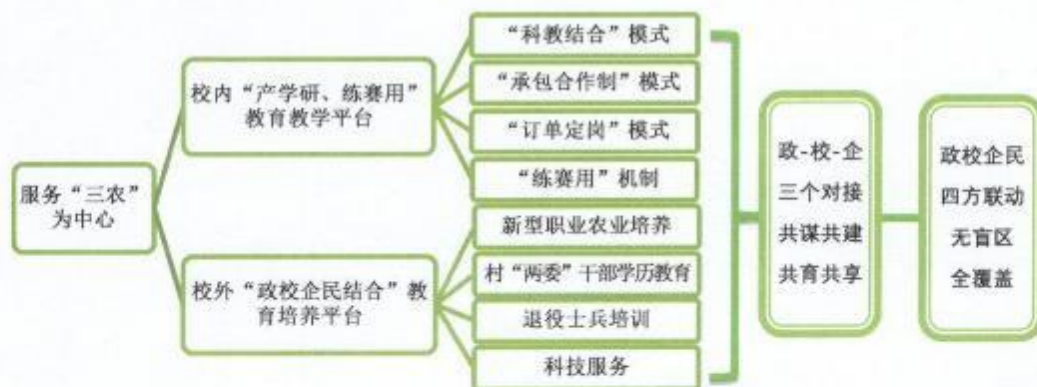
服务“三农”为中心

校内“产学研、练赛用”教育教学平台

“科教结合”模式

“承包合作制”模式

“订单定岗”模式

“练赛用”机制

校外“政校企民结合”教育培养平台

新型职业农业培养

村“两委”干部学历教育

退役士兵培训

科技服务

政-校-企
三个对接
共谋共建
共育共享

政校企民
四方联动
无盲区
全覆盖